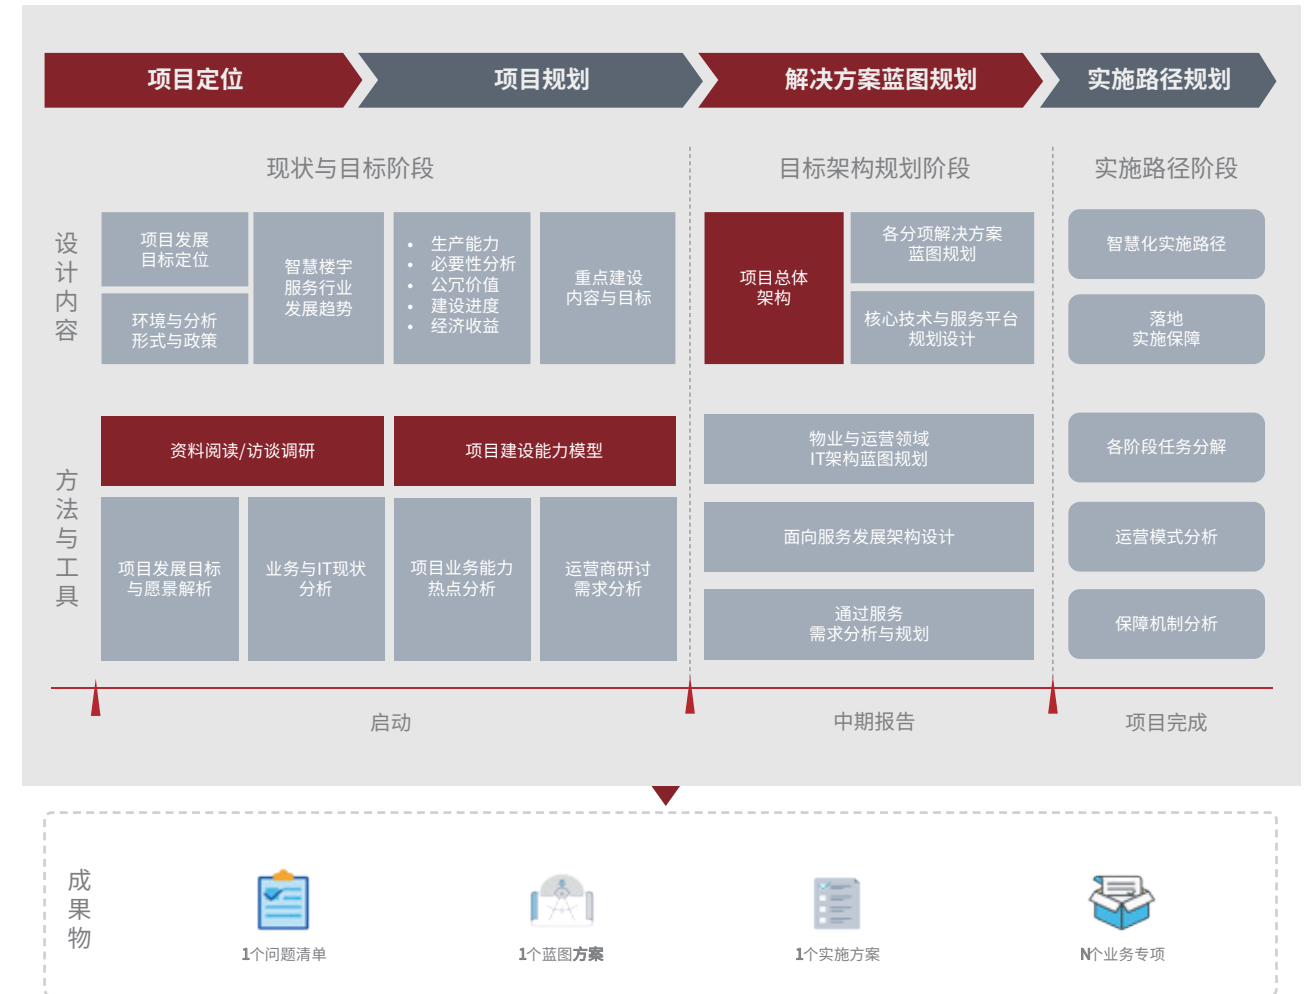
项目定位 项目规划 解决方案蓝图规划 实施路径规划

现状与目标阶段

目标架构规划阶段

实施路径阶段

设计内容

项目发展目标定位

环境与分析形式与政策

智慧楼宇服务行业发展趋势

- 生产能力
- 必要性分析
- 公冗价值
- 建设进度
- 经济收益

重点建设内容与目标

项目总体架构

各分项解决方案蓝图规划

核心技术与服务平台规划设计

智慧化实施路径

落地实施保障

方法与工具

资料阅读/访谈调研

项目建设能力模型

项目发展目标与愿景解析

业务与IT现状分析

项目业务能力热点分析

运营商研讨需求分析

物业与运营领域IT架构蓝图规划

面向服务发展架构设计

通过服务需求分析与规划

各阶段任务分解

运营模式分析

保障机制分析

启动

中期报告

项目完成

成果物

1个问题清单

1个蓝图方案

1个实施方案

N个业务专项